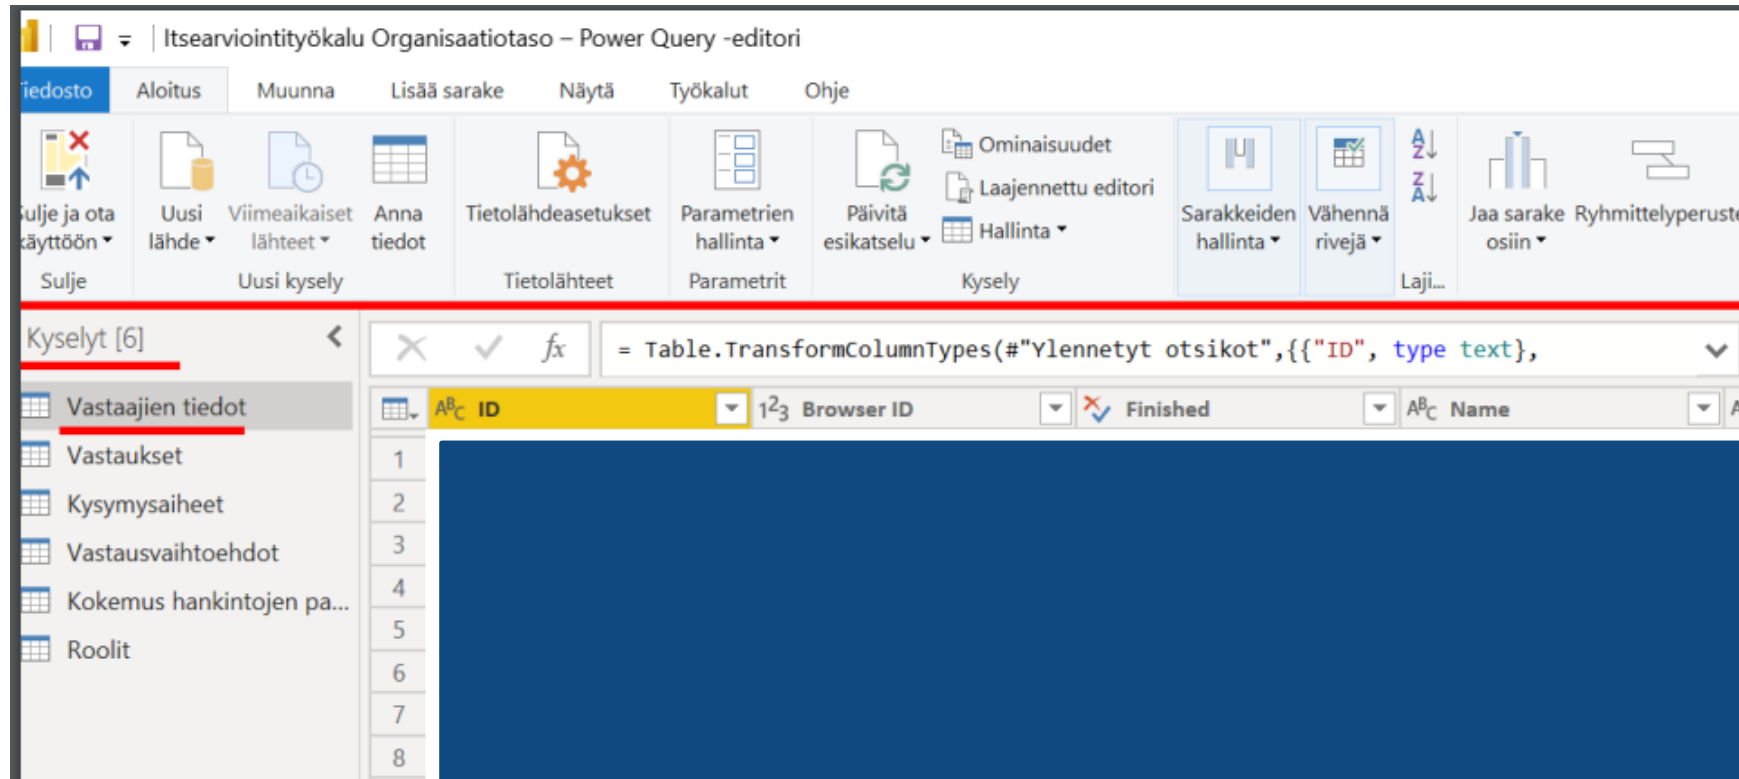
Itsearviointityökalu Organisaatiotaso – Power Query -editori

iedosto Aloitus Muunna Lisää sarake Näytä Työkalut Ohje

ulje ja ota käyttöön
Sulje

Uusi lähde
Viimeaikaiset lähteet
Anna tiedot
Uusi kysely

Tietolähdeasetukset
Tietolähteet

Parametrien hallinta
Parametrit

Päivitä esikatselu
Ominaisuudet
Laajennettu editori
Hallinta
Kysely

Sarakkeiden hallinta
Vähennä rivejä

Laji...

Jaa sarake osiin
Ryhmittelyperuste

Kyselyt [6]

Vastaajien tiedot
Vastaukset
Kysymysaiheet
Vastausvaihtoehdot
Kokemus hankintojen pa...
Roolit

= Table.TransformColumnTypes(#"Ylennetyt otsikot",{{"ID", type text},

ID
Browser ID
Finished
Name

1
2
3
4
5
6
7
8